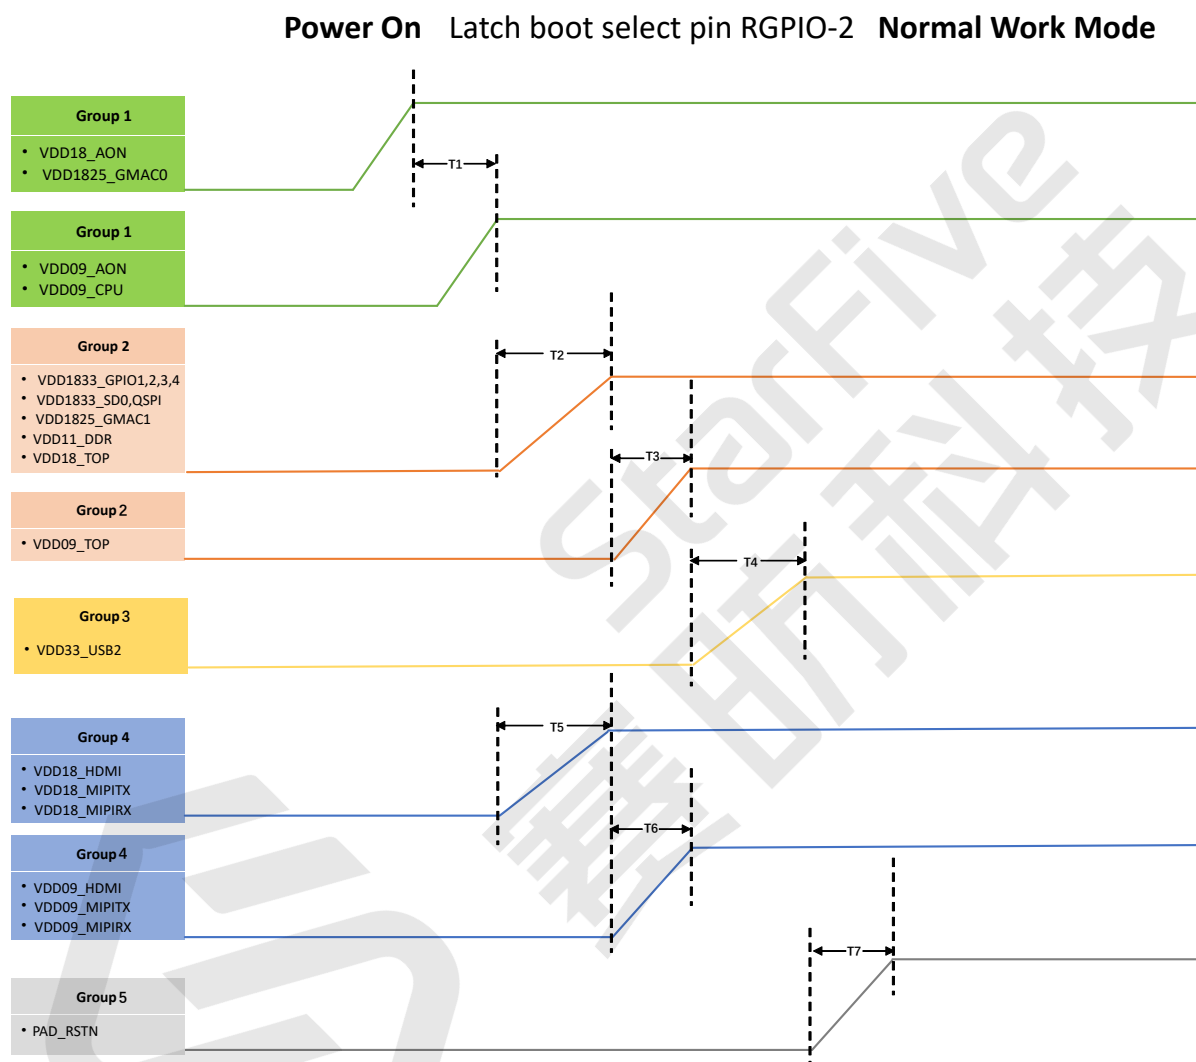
Power On Latch boot select pin RGPIO-2 Normal Work Mode

Group 1
• VDD18_AON
• VDD1825_GMAC0

T1

Group 1
• VDD09_AON
• VDD09_CPU

Group 2
• VDD1833_GPIO1,2,3,4
• VDD1833_SD0,QSPI
• VDD1825_GMAC1
• VDD11_DDR
• VDD18_TOP

T2

T3

Group 2
• VDD09_TOP

T4

Group 3
• VDD33_USB2

Group 4
• VDD18_HDMI
• VDD18_MIPITX
• VDD18_MIPIRX

T5

T6

Group 4
• VDD09_HDMI
• VDD09_MIPITX
• VDD09_MIPIRX

T7

Group 5
• PAD_RSTN

StarFive 赛昉科技